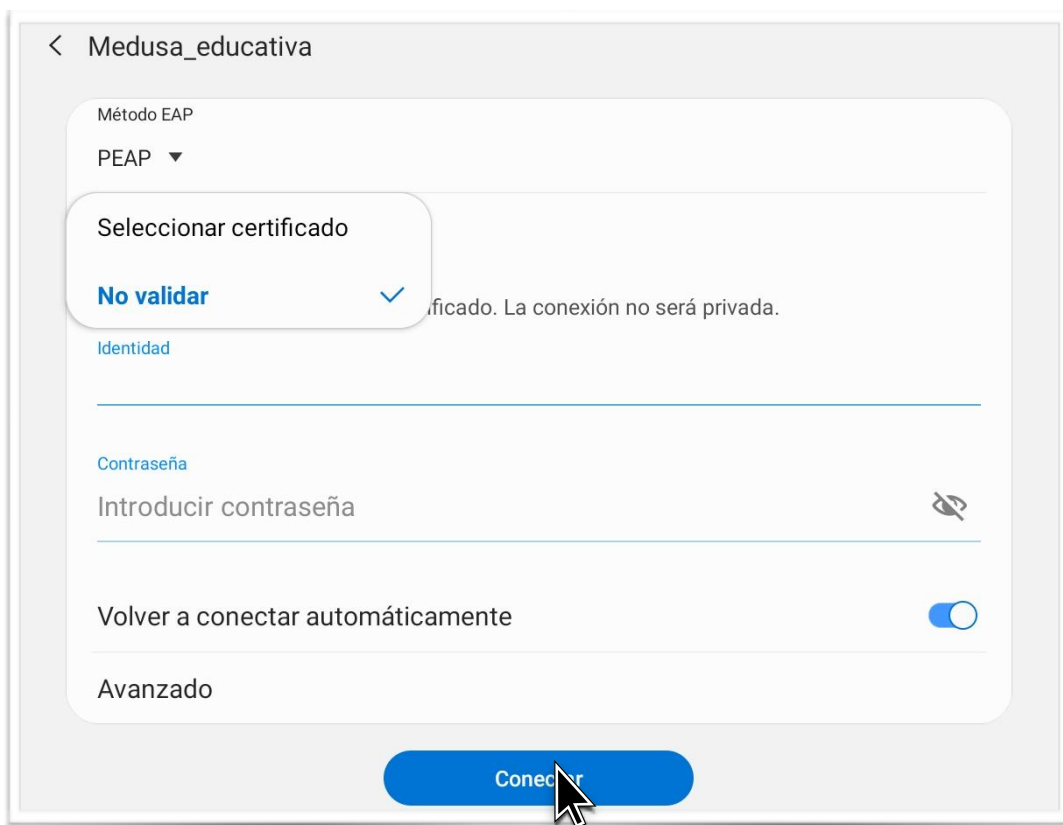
Medusa_educativa

Método EAP

PEAP

Seleccionar certificado

No validar

ficado. La conexión no será privada.

Identidad

Contraseña

Introducir contraseña

Volver a conectar automáticamente

Avanzado

Conec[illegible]r